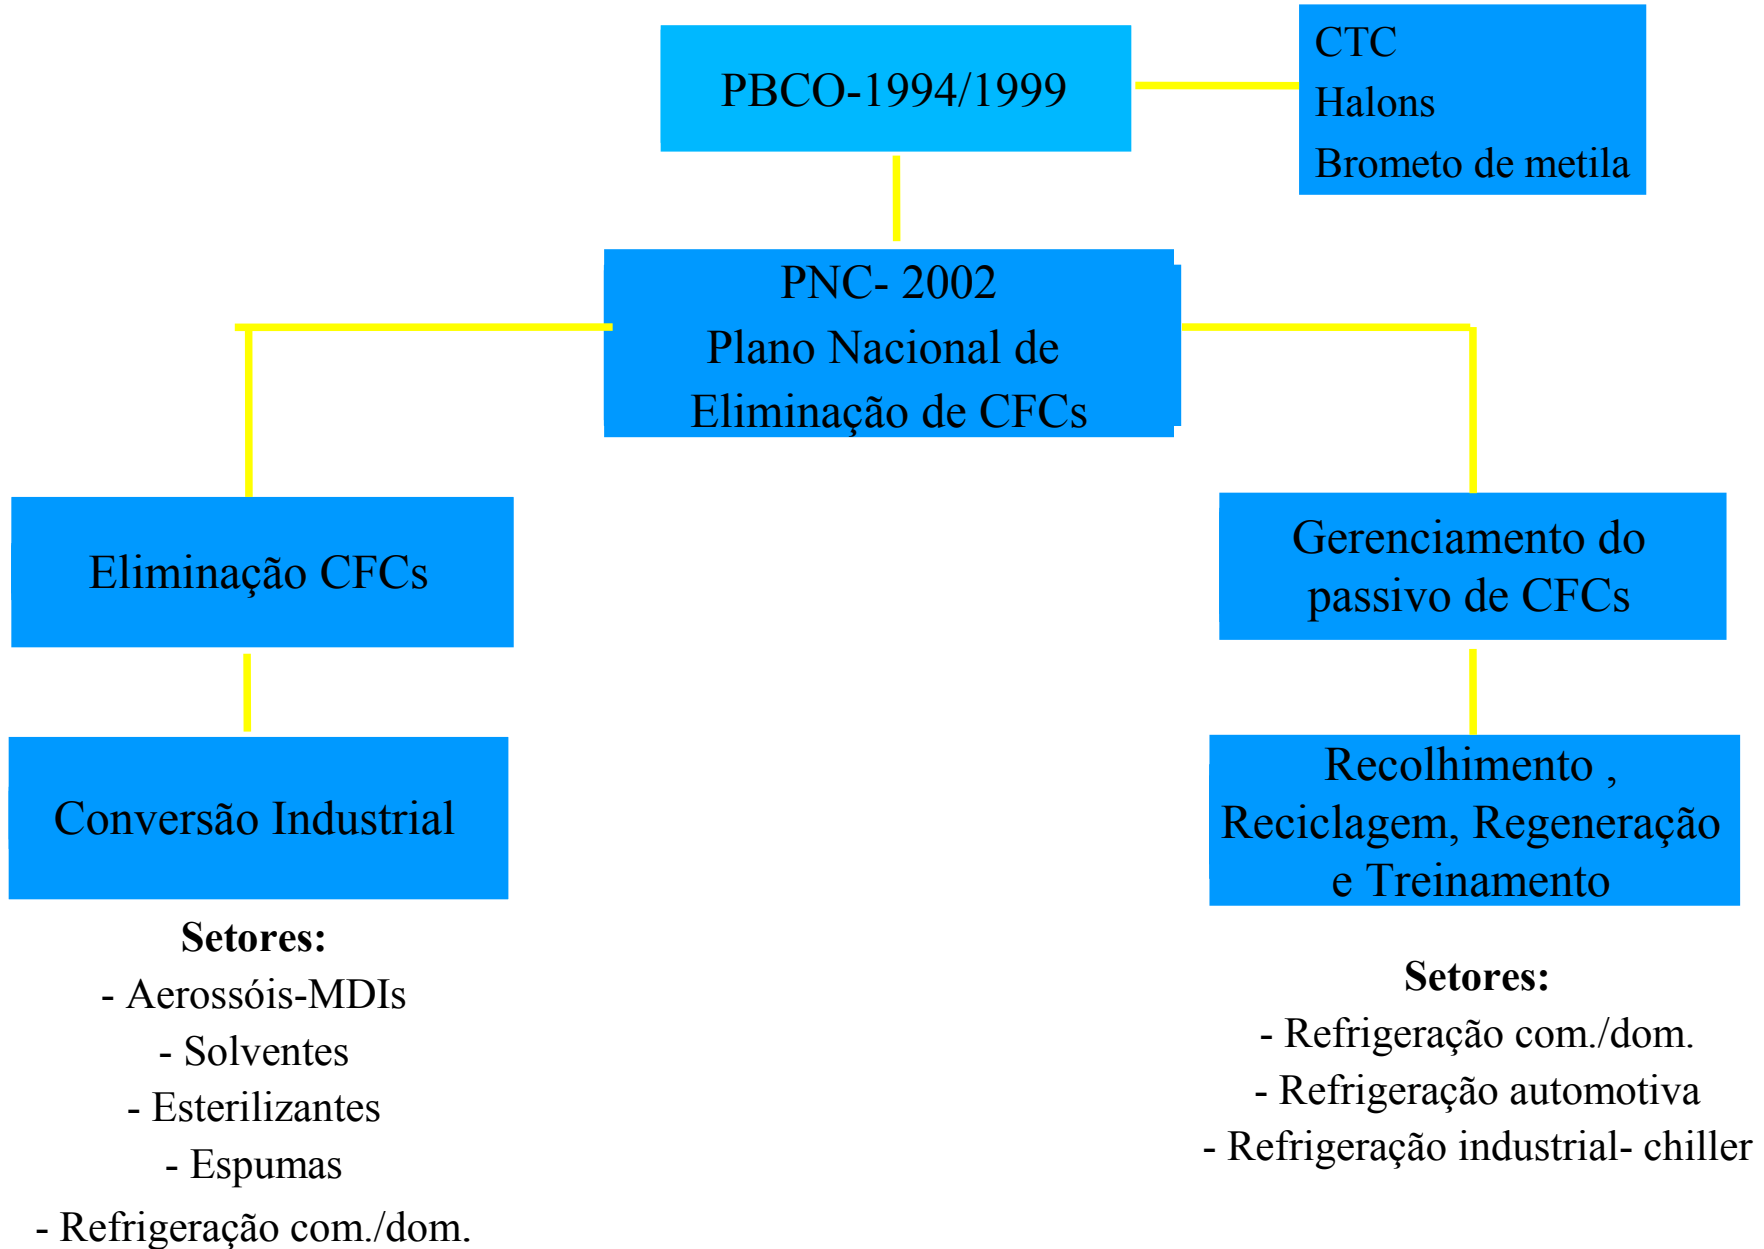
PBCO-1994/1999

CTC
Halons
Brometo de metila

PNC- 2002
Plano Nacional de
Eliminação de CFCs

Eliminação CFCs

Conversão Industrial

Setores:
- Aerossóis-MDIs
- Solventes
- Esterilizantes
- Espumas
- Refrigeração com./dom.

Gerenciamento do passivo de CFCs

Recolhimento , Reciclagem, Regeneração e Treinamento

Setores:
- Refrigeração com./dom.
- Refrigeração automotiva
- Refrigeração industrial- chiller